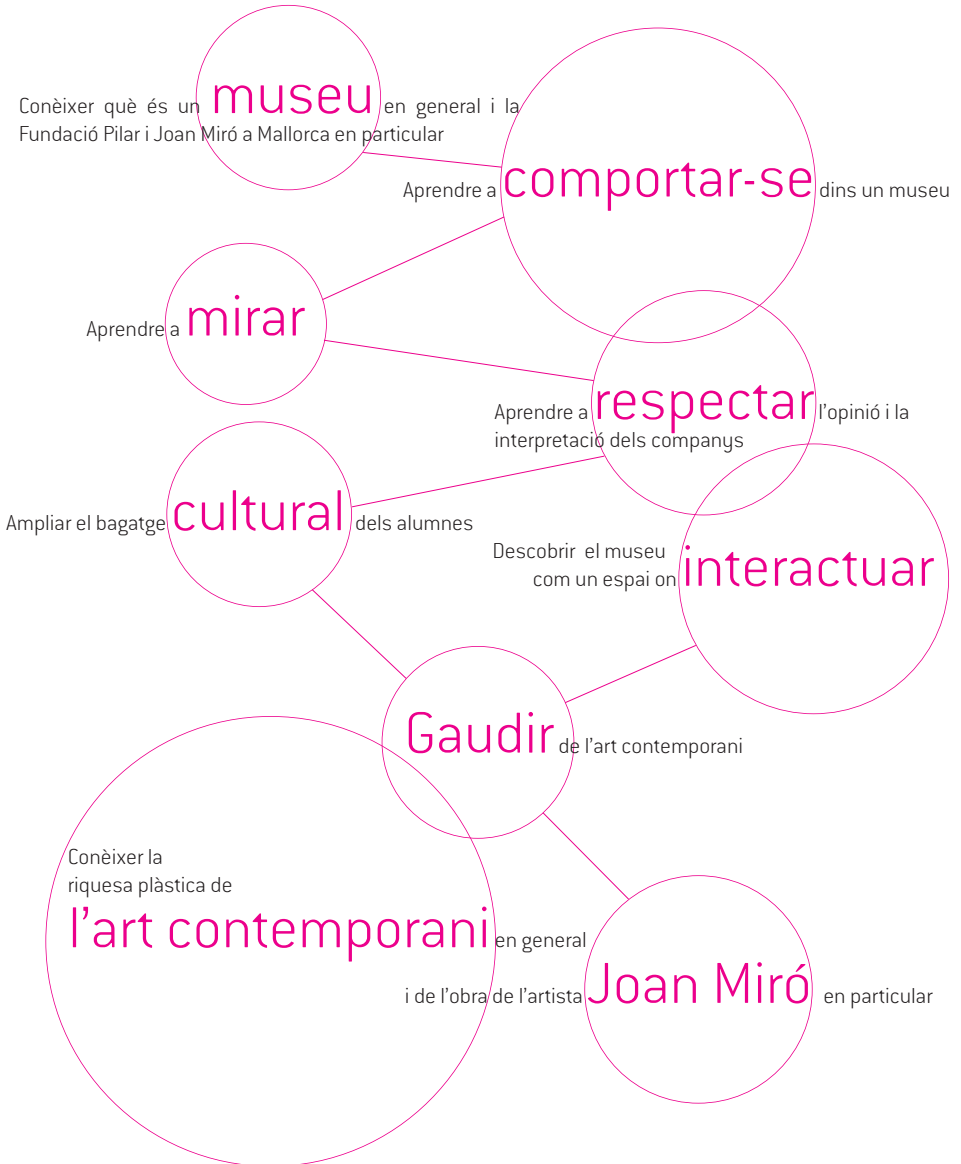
Conèixer què és un museu en general i la Fundació Pilar i Joan Miró a Mallorca en particular

Aprendre a comportar-se dins un museu

Aprendre a mirar

Aprendre a respectar l'opinió i la interpretació dels companys

Ampliar el bagatge cultural dels alumnes

Descobrir el museu com un espai on interactuar

Gaudir de l'art contemporani

Conèixer la riquesa plàstica de l'art contemporani en general i de l'obra de l'artista Joan Miró en particular